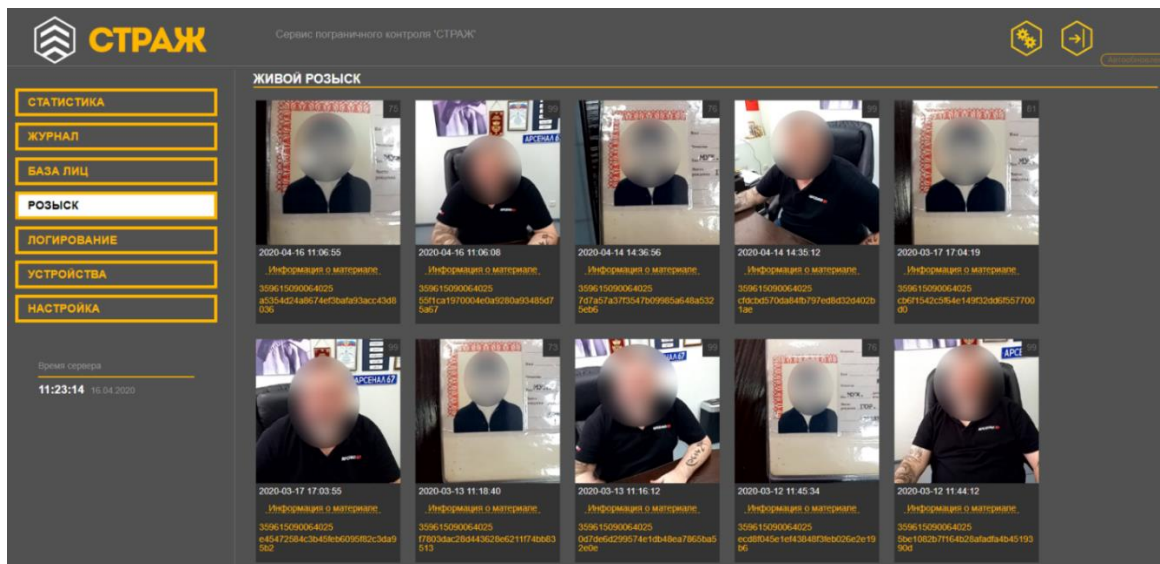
СТРАЖ

Сервис пограничного контроля 'СТРАЖ'

СТАТИСТИКА
ЖУРНАЛ
БАЗА ЛИЦ
РОЗЫСК
ЛОГИРОВАНИЕ
УСТРОЙСТВА
НАСТРОЙКА

Время сервера
11:23:14 16.04.2020

ЖИВОЙ РОЗЫСК

75
2020-04-16 11:06:55
Информация о материале
359615090064025
a5354d24a8674ef3bafa93acc43d8036

99
2020-04-16 11:06:08
Информация о материале
359615090064025
55f1ca1970004e0a9280a93485d75a67

76
2020-04-14 14:36:56
Информация о материале
359615090064025
7d7a57a37f3547b09985a648a5325eb6

99
2020-04-14 14:35:12
Информация о материале
359615090064025
cfdcbd570da84fb797ed8d32d402b1ae

81
2020-03-17 17:04:19
Информация о материале
359615090064025
cb6f1542c5f64e149f32dd6f557700d0

99
2020-03-17 17:03:55
Информация о материале
359615090064025
e45472584c3b45feb6095f82c3da95b2

73
2020-03-13 11:18:40
Информация о материале
359615090064025
f7803dac28d443628e6211f74bb83513

99
2020-03-13 11:16:12
Информация о материале
359615090064025
0d7de6d299574e1db48ea7865ba52e0e

76
2020-03-12 11:45:34
Информация о материале
359615090064025
ecd8f045e1ef43848f3feb026e2e19b6

99
2020-03-12 11:44:12
Информация о материале
359615090064025
5be1082b7f164b28afadfa4b45193 90d